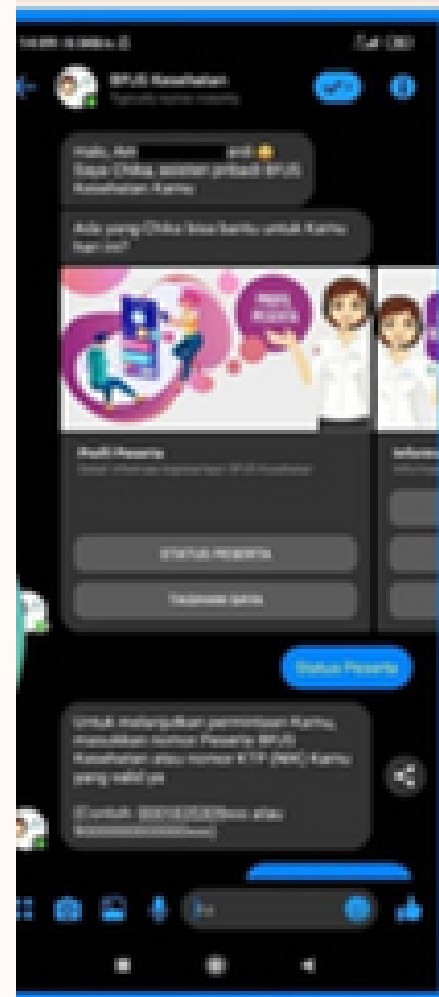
BPJS Kesehatan

Halo, Kak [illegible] Saya Chika asisten pribadi BPJS Kesehatan Kamu

Ada yang Chika bisa bantu untuk Kamu hari ini?

Profil Peserta

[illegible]

STATUS PESERTA

TAGIHAN IURAN

Status Peserta

Untuk melanjutkan permintaan Kamu, masukkan nomor Peserta BPJS Kesehatan atau nomor KTP (NIK) Kamu yang valid ya

(Contoh: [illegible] atau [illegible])